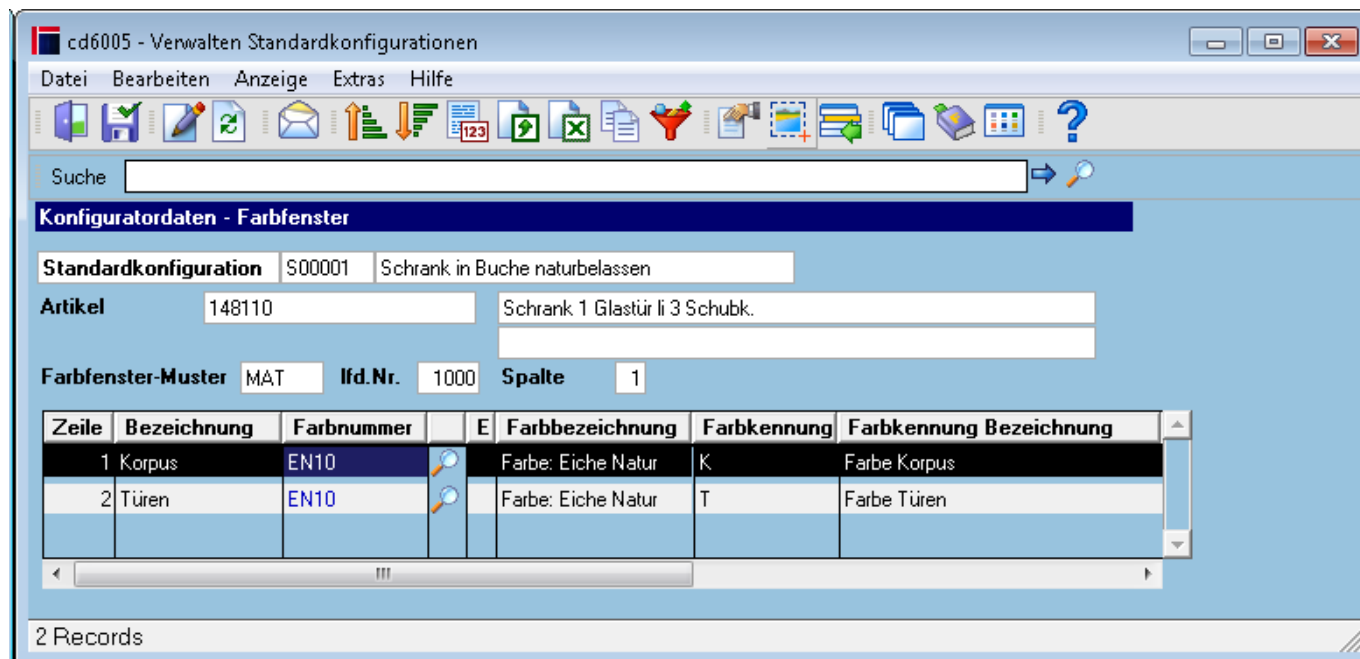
cd6005 - Verwalten Standardkonfigurationen

Datei Bearbeiten Anzeige Extras Hilfe

Suche

Konfiguratordaten - Farbfenster

Standardkonfiguration S00001 Schrank in Buche naturbelassen

Artikel 148110 Schrank 1 Glastür li 3 Schubk.

Farbfenster-Muster MAT lfd.Nr. 1000 Spalte 1

| Zeile | Bezeichnung | Farbnummer | | E | Farbbezeichnung | Farbkennung | Farbkennung Bezeichnung |
|---|---|---|---|---|---|---|---|
| 1 | Korpus | EN10 | | | Farbe: Eiche Natur | K | Farbe Korpus |
| 2 | Türen | EN10 | | | Farbe: Eiche Natur | T | Farbe Türen |

III

2 Records